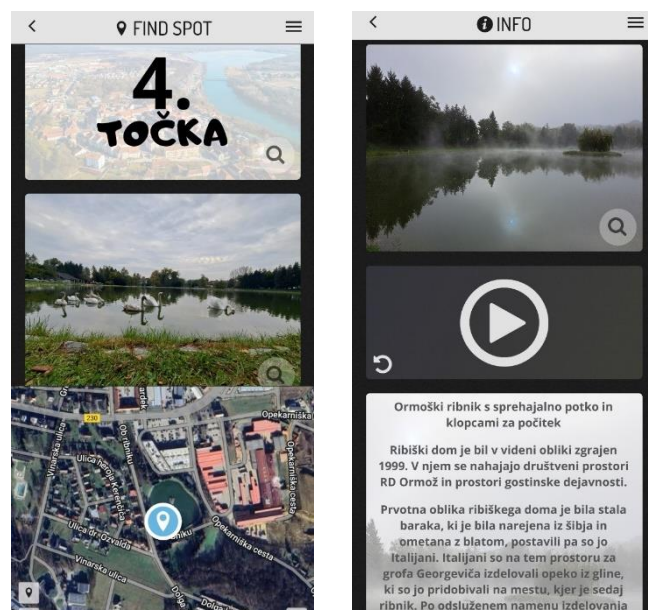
FIND SPOT

4.
TOČKA

Vinarska ulica
Ulica heroja Kerenčiča
Ormoška cesta
Opekarniška
Opekarniška cesta
Ulica dr. Ozvalda
Vinarska ulica
230
Opekarniška cesta

INFO

Ormoški ribnik s sprehajalno potko in klopcami za počitek

Ribiški dom je bil v videni obliki zgrajen 1999. V njem se nahajajo društveni prostori RD Ormož in prostori gostinske dejavnosti.

Prvotna oblika ribiškega doma je bila stala baraka, ki je bila narejena iz šibja in ometana z blatom, postavili pa so jo Italijani. Italijani so na tem prostoru za grofa Georgeviča izdelovali opeko iz gline, ki so jo pridobivali na mestu, kjer je sedaj ribnik. Po odsluženem namenu izdelovanja